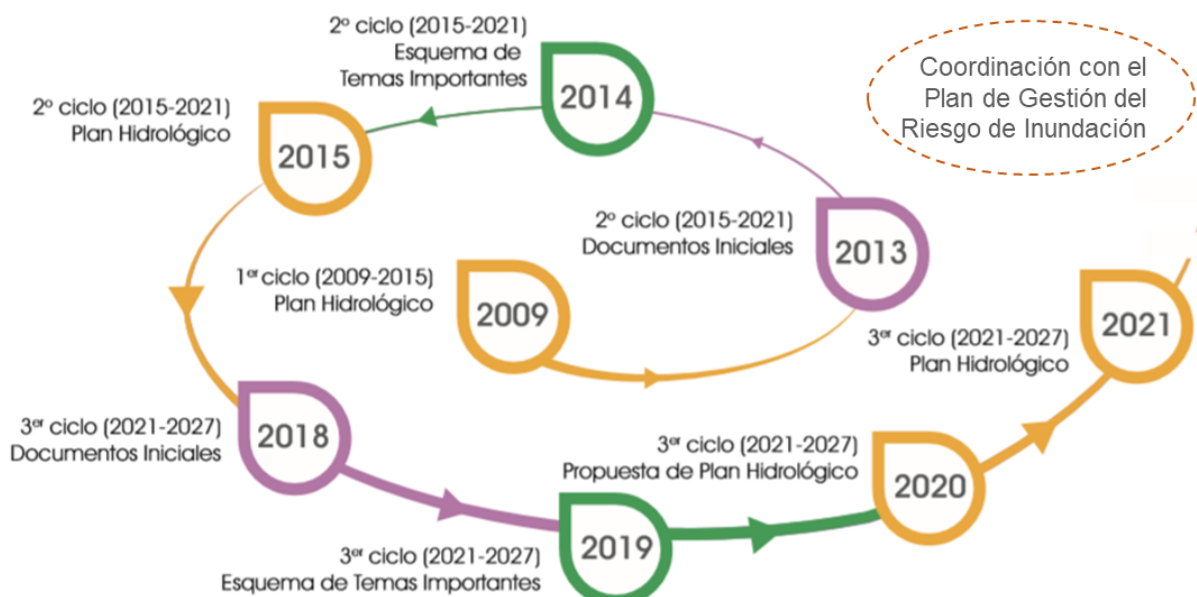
2º ciclo (2015-2021)
Esquema de
Temas Importantes

2014

Coordinación con el
Plan de Gestión del
Riesgo de Inundación

2º ciclo (2015-2021)
Plan Hidrológico

2015

2º ciclo (2015-2021)
Documentos Iniciales

2013

1$^{er}$ ciclo (2009-2015)
Plan Hidrológico

2009

2021

3$^{er}$ ciclo (2021-2027)
Plan Hidrológico

3$^{er}$ ciclo (2021-2027)
Documentos Iniciales

2018

3$^{er}$ ciclo (2021-2027)
Propuesta de Plan Hidrológico

2020

2019

3$^{er}$ ciclo (2021-2027)
Esquema de Temas Importantes